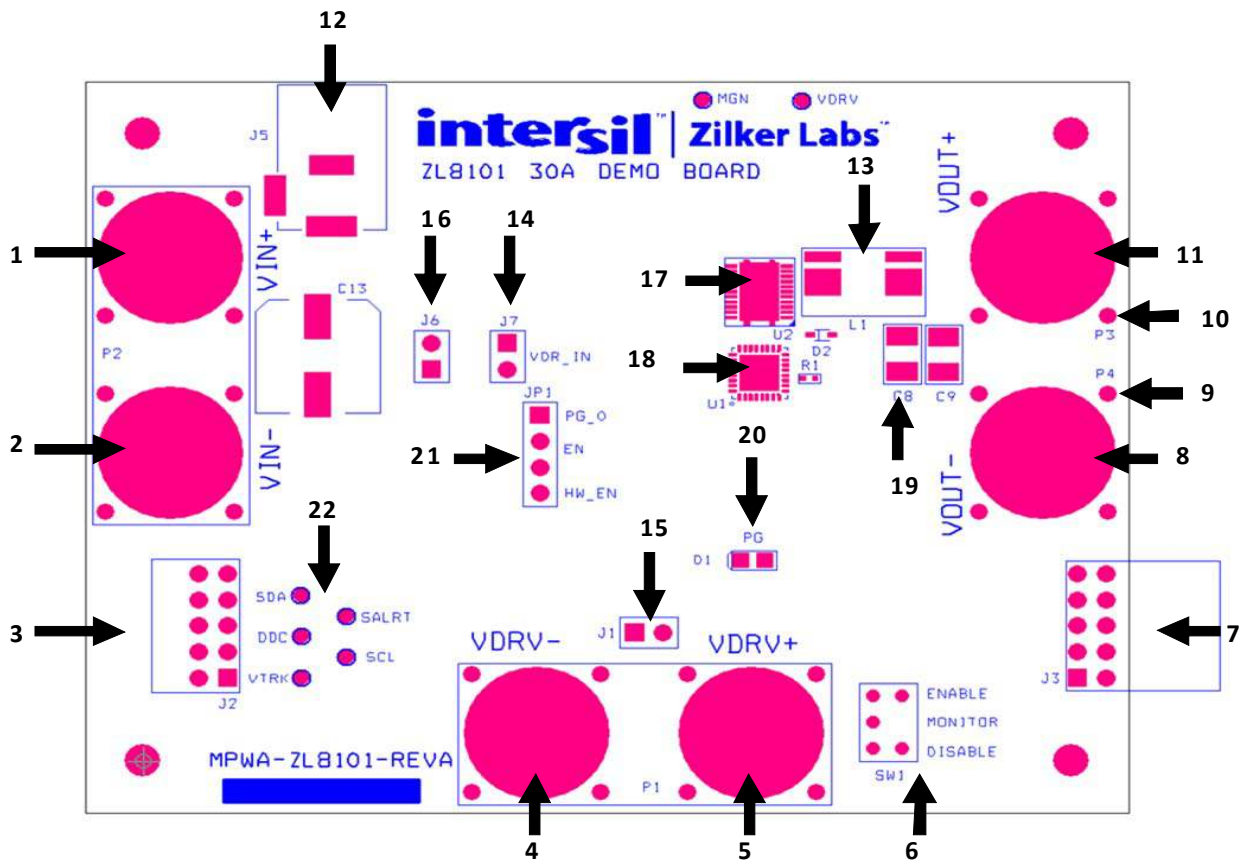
12

MGN VDRV

intersil™ | Zilker Labs™

ZL8101 30A DEMO BOARD

J5

VOUT+

1

VIN+

P2

C13

16

J6

14

J7

VDR_IN

17

U2

13

L1

D2

11

P3

10

18

U1

R1

P4

9

JP1

PG_O

EN

HW_EN

21

2

VIN-

C8

C9

20

19

8

VOUT-

22

PG

D1

15

SDA

SALRT

DDC

SCL

VTRK

J2

3

J1

VDRV-

VDRV+

ENABLE

MONITOR

DISABLE

SW1

J3

7

MPWA-ZL8101-REVA

P1

4

5

6